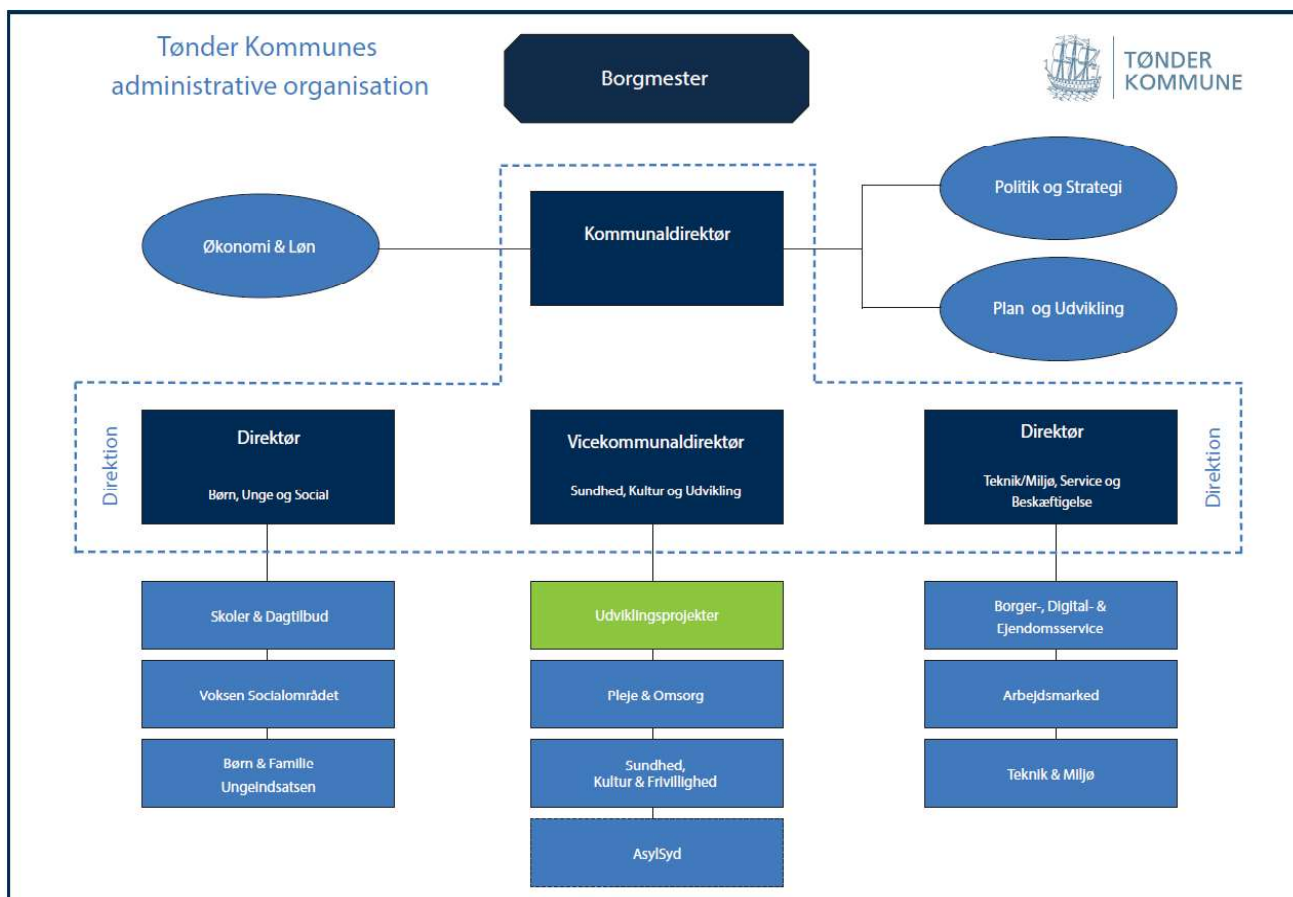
Tønder Kommunes administrative organisation

Borgmester

TØNDER KOMMUNE

Politik og Strategi

Økonomi & Løn

Kommunaldirektør

Plan og Udvikling

Direktion

Direktør

Børn, Unge og Social

Vicekommunaldirektør

Sundhed, Kultur og Udvikling

Direktør

Teknik/Miljø, Service og Beskæftigelse

Direktion

Skoler & Dagtilbud

Voksen Socialområdet

Børn & Familie Ungeindsatsen

Udviklingsprojekter

Pleje & Omsorg

Sundhed, Kultur & Frivillighed

AsylSyd

Borger-, Digital- & Ejendomsservice

Arbejdsmarked

Teknik & Miljø